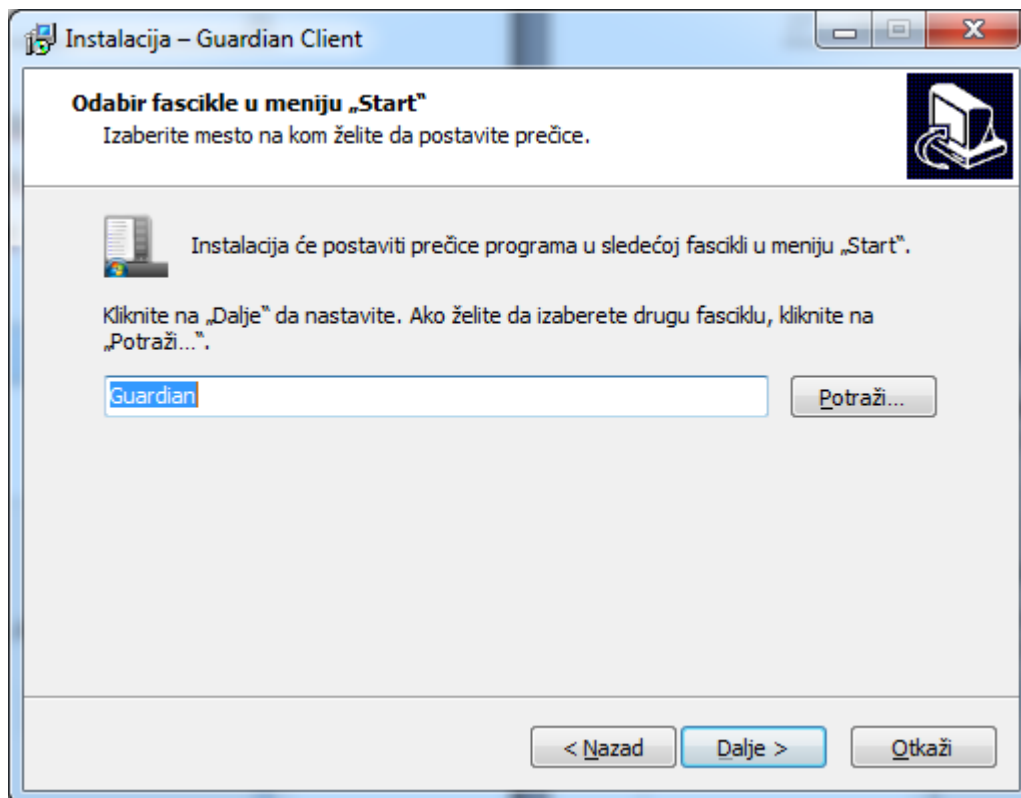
Instalacija – Guardian Client

Odabir fascikle u meniju „Start"
Izaberite mesto na kom želite da postavite prečice.

Instalacija će postaviti prečice programa u sledećoj fascikli u meniju „Start".

Kliknite na „Dalje" da nastavite. Ako želite da izaberete drugu fasciklu, kliknite na „Potraži...".

Guardian

Potraži...

< Nazad

Dalje >

Otkaži